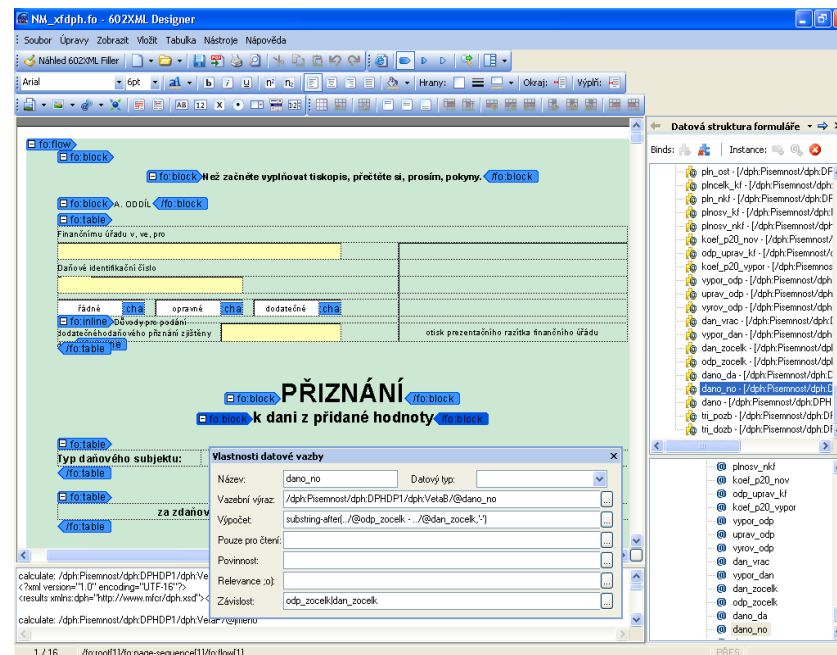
NM_xfdph.fo - 602XML Designer

Soubor Úpravy Zobrazit Vložit Tabulka Nástroje Nápověda

Náhled 602XML Filler

Arial 6pt Hrany: Okraj: Výplň:

fo:flow
fo:block
fo:block Než začněte vyplňovat tiskopis, přečtěte si, prosím, pokyny. /fo:block
fo:block A. ODDÍL /fo:block
fo:table
Finančnímu úřadu v, ve, pro
Daňové identifikační číslo
řádné cha opravné cha dodatečné cha
fo:inline Důvody pro podání
dodatečného daňového přiznání zjištěny
/fo:table
otisk prezentačního razítka finančního úřadu
fo:block PŘIZNÁNÍ /fo:block
fo:block k dani z přidané hodnoty /fo:block
fo:table
Typ daňového subjektu:
/fo:table
fo:table
za zdaňov
/fo:table

Vlastnosti datové vazby
Název: dano_no
Datový typ:
Vazební výraz: /dph:Pisemnost/dph:DPHDP1/dph:VetaB/@dano_no
Výpočet: substring-after(../@odp_zocelk - ../@dan_zocelk,'-')
Pouze pro čtení:
Povinnost:
Relevance ,o):
Závislost: odp_zocelk|dan_zocelk

calculate: /dph:Pisemnost/dph:DPHDP1/dph:Ve
<?xml version="1.0" encoding="UTF-16"?>
<results xmlns:dph="http://www.mfcr/dph.xsd">
calculate: /dph:Pisemnost/dph:DPHDP1/dph:VetaP/@jmeno

Datová struktura formuláře
Binds: Instance:
pln_ost - [/dph:Pisemnost/dph:DF
plncelk_kf - [/dph:Pisemnost/dph:
pln_nkf - [/dph:Pisemnost/dph:DF
plnosv_kf - [/dph:Pisemnost/dph:
plnosv_nkf - [/dph:Pisemnost/dph
koef_p20_nov - [/dph:Pisemnost/
odp_uprav_kf - [/dph:Pisemnost/
koef_p20_vypor - [/dph:Pisemnos
vypor_odp - [/dph:Pisemnost/dph
uprav_odp - [/dph:Pisemnost/dph
vyrov_odp - [/dph:Pisemnost/dph
dan_vrac - [/dph:Pisemnost/dph:[
vypor_dan - [/dph:Pisemnost/dph
dan_zocelk - [/dph:Pisemnost/dpl
odp_zocelk - [/dph:Pisemnost/dpl
dano_da - [/dph:Pisemnost/dph:D
dano_no - [/dph:Pisemnost/dph:D
dano - [/dph:Pisemnost/dph:DPH
tri_pozb - [/dph:Pisemnost/dph:DF
tri_dozb - [/dph:Pisemnost/dph:DF

plnosv_nkf
koef_p20_nov
odp_uprav_kf
koef_p20_vypor
vypor_odp
uprav_odp
vyrov_odp
dan_vrac
vypor_dan
dan_zocelk
odp_zocelk
dano_da
dano_no

1 / 16 /fo:root[1]/fo:page-sequence[1]/fo:flow[1]
PŘES